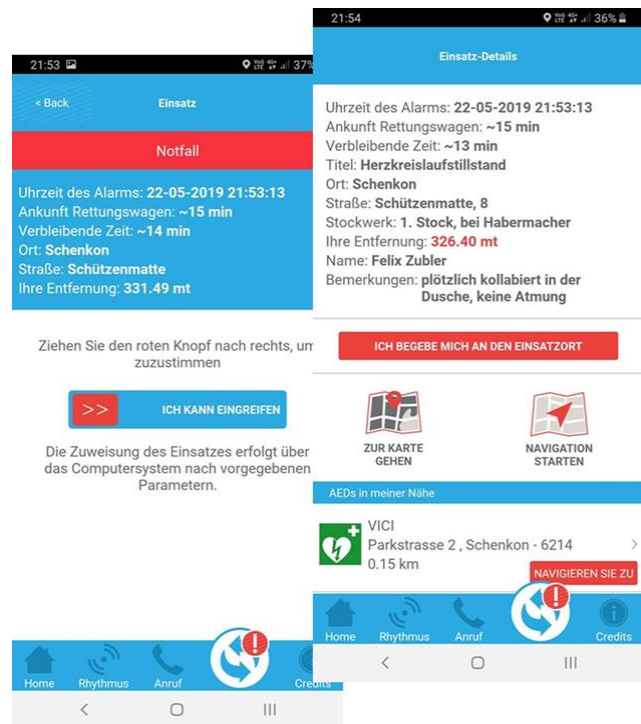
21:53 37%

< Back
Einsatz

Notfall

Uhrzeit des Alarms: 22-05-2019 21:53:13
Ankunft Rettungswagen: ~15 min
Verbleibende Zeit: ~14 min
Ort: Schenkon
Straße: Schützenmatte
Ihre Entfernung: 331.49 mt

Ziehen Sie den roten Knopf nach rechts, um zuzustimmen

>> ICH KANN EINGREIFEN

Die Zuweisung des Einsatzes erfolgt über das Computersystem nach vorgegebenen Parametern.

Home Rhythmus Anruf Credits

21:54 36%

Einsatz-Details

Uhrzeit des Alarms: 22-05-2019 21:53:13
Ankunft Rettungswagen: ~15 min
Verbleibende Zeit: ~13 min
Titel: Herzkreislaufstillstand
Ort: Schenkon
Straße: Schützenmatte, 8
Stockwerk: 1. Stock, bei Habermacher
Ihre Entfernung: 326.40 mt
Name: Felix Zubler
Bemerkungen: plötzlich kollabiert in der Dusche, keine Atmung

ICH BEGEBE MICH AN DEN EINSATZORT

ZUR KARTE GEHEN

NAVIGATION STARTEN

AEDs in meiner Nähe

VICI
Parkstrasse 2 , Schenkon - 6214
0.15 km

NAVIGIEREN SIE ZU

Home Rhythmus Anruf Credits